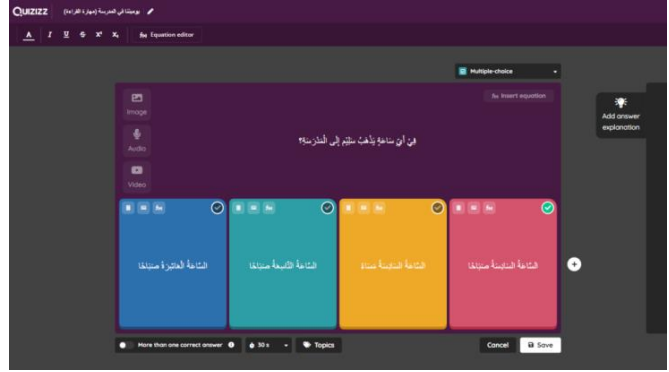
QUIZIZZ يومياتنا في المدرسة (مهارة القراءة)

Equation editor

Multiple-choice

Insert equation

Image

Audio

Video

في أيِّ ساعةٍ يذهبُ سليمٌ إلى المدرسةِ؟

Add answer explanation

الساعةُ العاشرةُ صباحًا

الساعةُ التاسعةُ صباحًا

الساعةُ السابعةُ مساءً

الساعةُ السابعةُ صباحًا

More than one correct answer

30 s

Topics

Cancel

Save